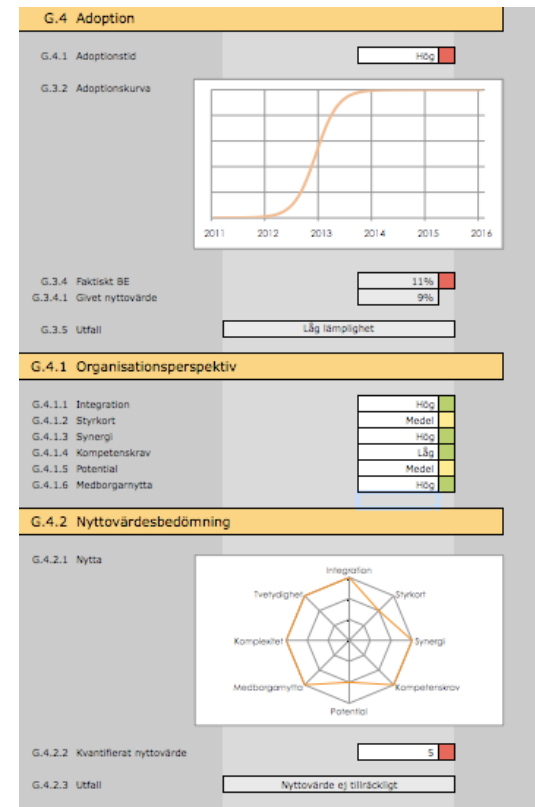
G.4 Adoption

G.4.1 Adoptionstid | Hög

G.3.2 Adoptionskurva

2011 2012 2013 2014 2015 2016

G.3.4 Faktiskt BE | 11%
G.3.4.1 Givet nyttovärde | 9%

G.3.5 Utfall | Låg lämplighet

G.4.1 Organisationsperspektiv

G.4.1.1 Integration | Hög
G.4.1.2 Styrkort | Medel
G.4.1.3 Synergi | Hög
G.4.1.4 Kompetenskrav | Låg
G.4.1.5 Potential | Medel
G.4.1.6 Medborgarnytta | Hög

G.4.2 Nyttovärdesbedömning

G.4.2.1 Nytta

Integration
Styrkort
Synergi
Kompetenskrav
Potential
Medborgarnytta
Komplexitet
Tvetydighet

G.4.2.2 Kvantifierat nyttovärde | 5

G.4.2.3 Utfall | Nyttovärde ej tillräckligt